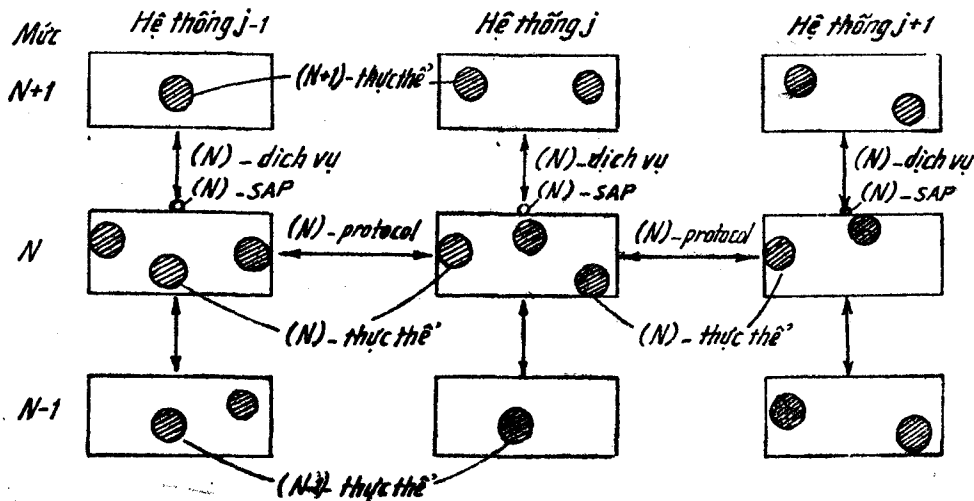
Mức

Hệ thống j-1

Hệ thống j

Hệ thống j+1

N+1

(N+1)- thực thể

(N) - dịch vụ

(N) -SAP

(N)-dịch vụ

(N) -SAP

(N)-dịch vụ

(N)-SAP

N

(N) - protocol

(N)-protocol

(N)- thực thể

(N) - thực thể

N-1

(N-1)- thực thể